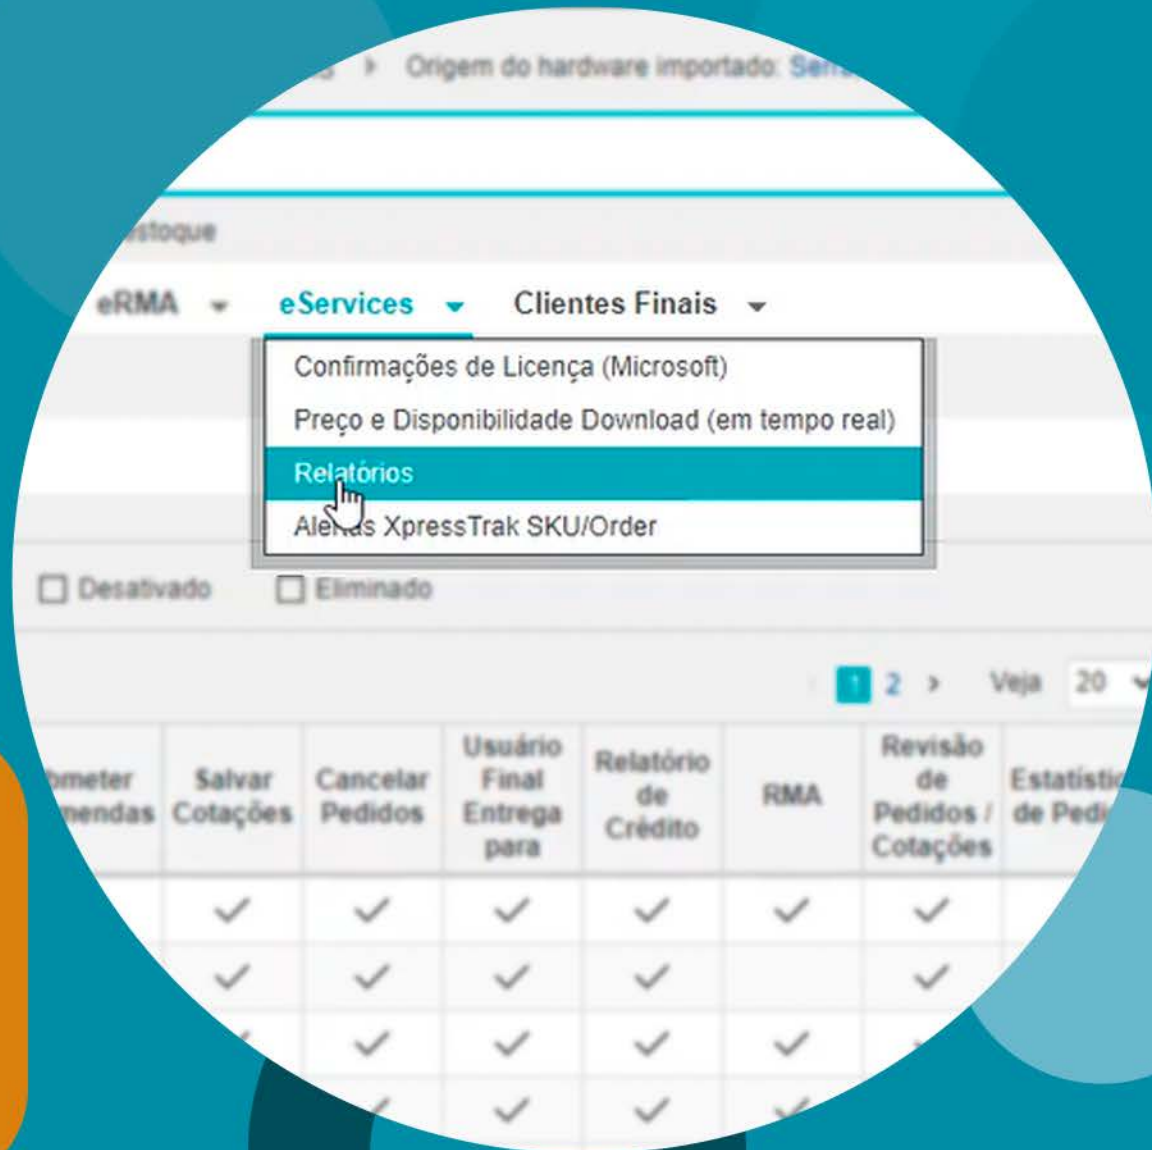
› Origem do hardware importado: Se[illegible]

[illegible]stoque

eRMA ▾ eServices ▾ Clientes Finais ▾

Confirmações de Licença (Microsoft)
Preço e Disponibilidade Download (em tempo real)
Relatórios
Ale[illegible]s XpressTrak SKU/Order

☐ Desativado ☐ Eliminado

1 2 › Veja 20

| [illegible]meter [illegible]endas | Salvar Cotações | Cancelar Pedidos | Usuário Final Entrega para | Relatório de Crédito | RMA | Revisão de Pedidos / Cotações | Estatísti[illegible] de Pedi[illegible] |
|---|---|---|---|---|---|---|---|
| | ✓ | ✓ | ✓ | ✓ | ✓ | ✓ | |
| | ✓ | ✓ | ✓ | ✓ | | ✓ | |
| | | ✓ | ✓ | ✓ | ✓ | | |
| | | ✓ | ✓ | ✓ | ✓ | | |